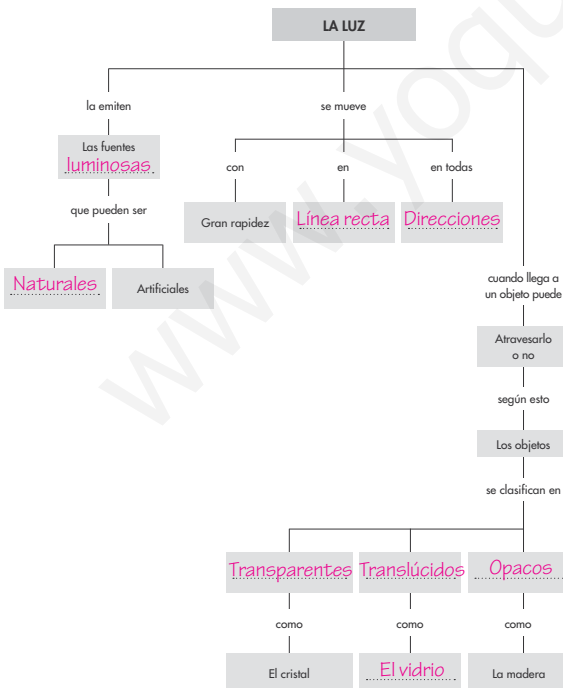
LA LUZ

la emiten

Las fuentes luminosas

que pueden ser

Naturales

Artificiales

se mueve

con

Gran rapidez

en

Línea recta

en todas

Direcciones

cuando llega a un objeto puede

Atravesarlo o no

según esto

Los objetos

se clasifican en

Transparentes

como

El cristal

Translúcidos

como

El vidrio

Opacos

como

La madera

www.yoquieroaprobar.es